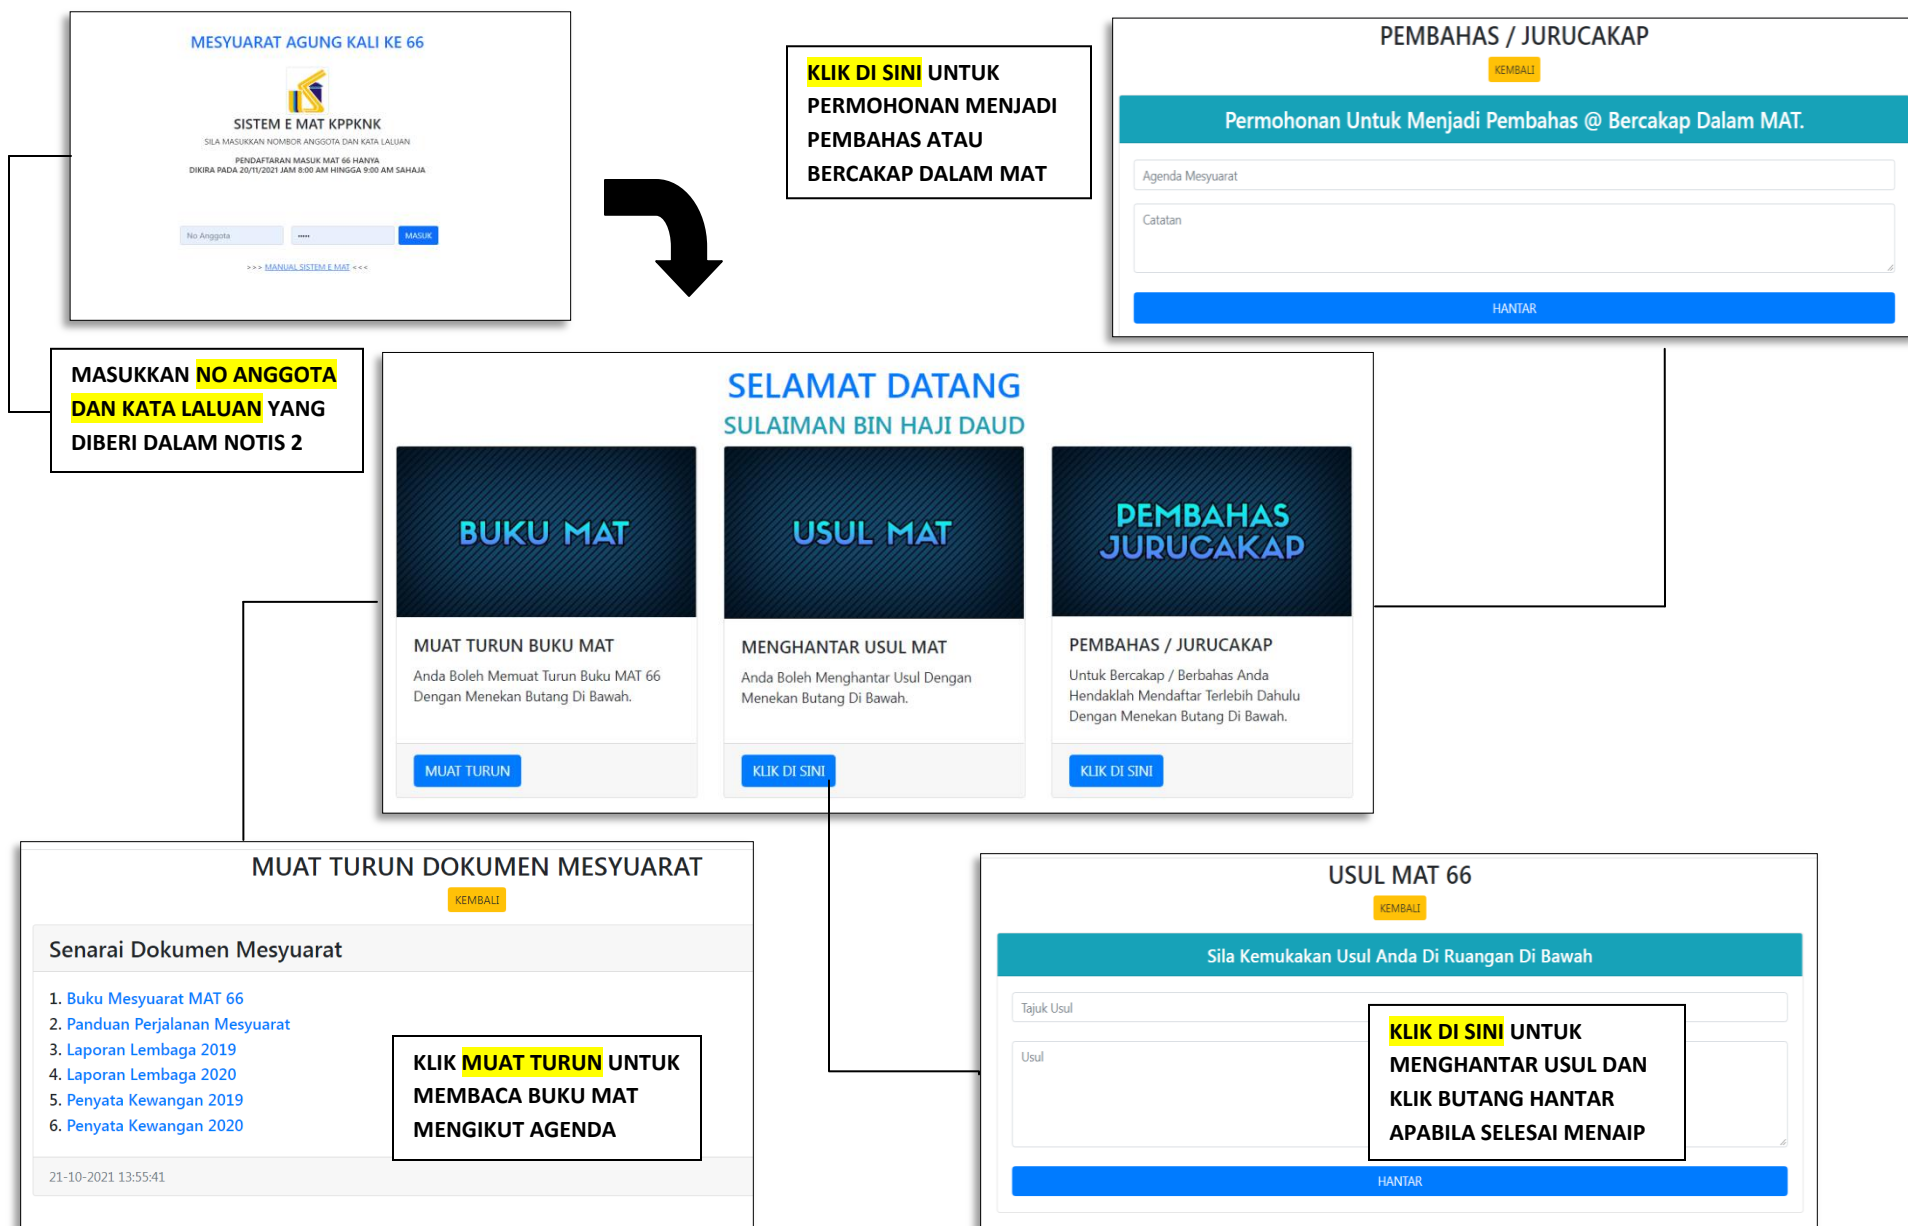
MESYUARAT AGUNG KALI KE 66

SISTEM E MAT KPPKNK

SILA MASUKKAN NOMBOR ANGGOTA DAN KATA LALUAN

PENDAFTARAN MASUK MAT 66 HANYA DIKIRA PADA 20/11/2021 JAM 8:00 AM HINGGA 9:00 AM SAHAJA

No Anggota ••••• MASUK

>>> MANUAL SISTEM E MAT <<<

MASUKKAN NO ANGGOTA DAN KATA LALUAN YANG DIBERI DALAM NOTIS 2

KLIK DI SINI UNTUK PERMOHONAN MENJADI PEMBAHAS ATAU BERCAKAP DALAM MAT

PEMBAHAS / JURUCAKAP

KEMBALI

Permohonan Untuk Menjadi Pembahas @ Bercakap Dalam MAT.

Agenda Mesyuarat

Catatan

HANTAR

SELAMAT DATANG

SULAIMAN BIN HAJI DAUD

BUKU MAT

MUAT TURUN BUKU MAT

Anda Boleh Memuat Turun Buku MAT 66 Dengan Menekan Butang Di Bawah.

MUAT TURUN

USUL MAT

MENGHANTAR USUL MAT

Anda Boleh Menghantar Usul Dengan Menekan Butang Di Bawah.

KLIK DI SINI

PEMBAHAS JURUCAKAP

PEMBAHAS / JURUCAKAP

Untuk Bercakap / Berbahas Anda Hendaklah Mendaftar Terlebih Dahulu Dengan Menekan Butang Di Bawah.

KLIK DI SINI

MUAT TURUN DOKUMEN MESYUARAT

KEMBALI

Senarai Dokumen Mesyuarat

1. Buku Mesyuarat MAT 66
2. Panduan Perjalanan Mesyuarat
3. Laporan Lembaga 2019
4. Laporan Lembaga 2020
5. Penyata Kewangan 2019
6. Penyata Kewangan 2020

KLIK MUAT TURUN UNTUK MEMBACA BUKU MAT MENGIKUT AGENDA

21-10-2021 13:55:41

USUL MAT 66

KEMBALI

Sila Kemukakan Usul Anda Di Ruangan Di Bawah

Tajuk Usul

Usul

KLIK DI SINI UNTUK MENGHANTAR USUL DAN KLIK BUTANG HANTAR APABILA SELESAI MENAIP

HANTAR